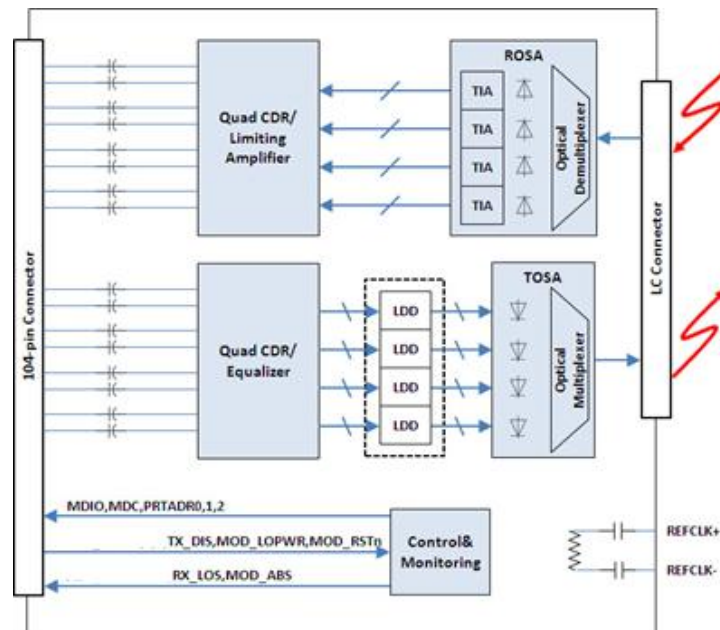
104-pin Connector

Quad CDR/ Limiting Amplifier

ROSA

TIA

TIA

TIA

TIA

Optical Demultiplexer

LC Connector

Quad CDR/ Equalizer

LDD

LDD

LDD

LDD

TOSA

Optical Multiplexer

MDIO,MDC,PRTADR0,1,2

TX_DIS,MOD_LOPWR,MOD_RSTn

RX_LOS,MOD_ABS

Control& Monitoring

REFCLK+

REFCLK-